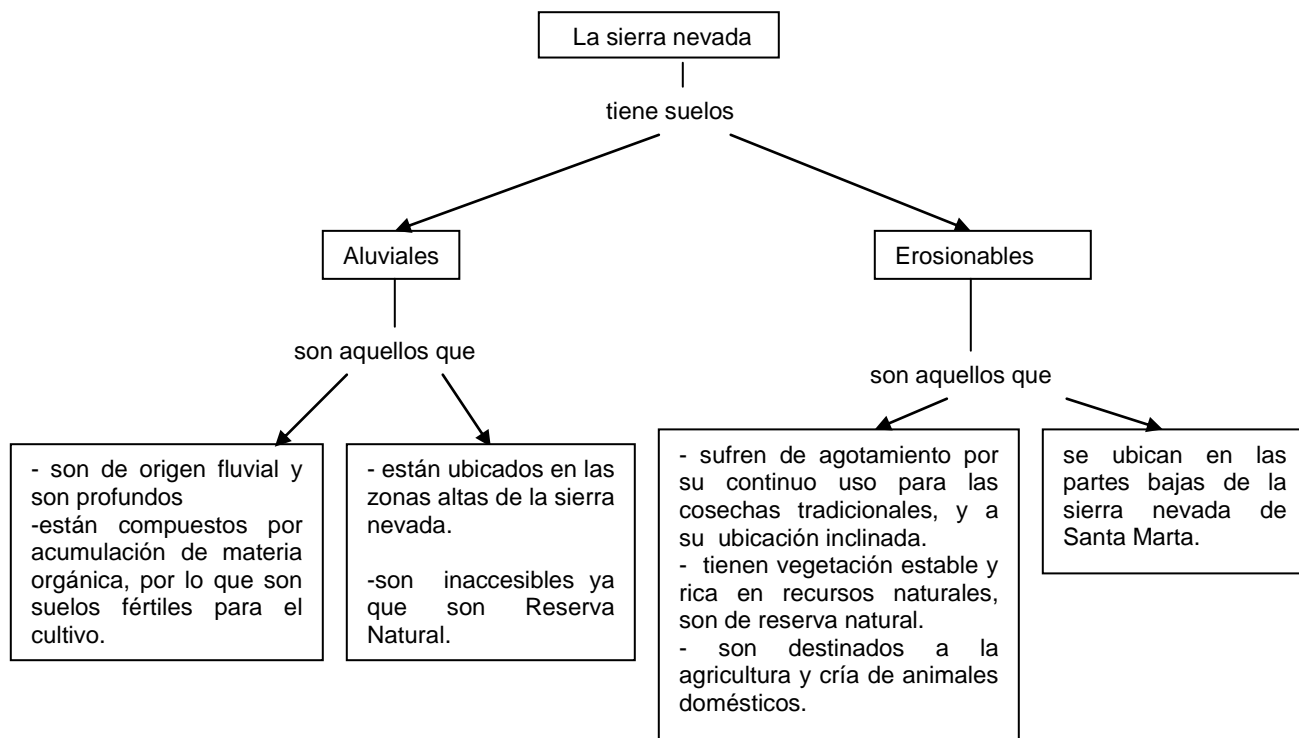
La sierra nevada

tiene suelos

Aluviales

Erosionables

son aquellos que

son aquellos que

- son de origen fluvial y son profundos
-están compuestos por acumulación de materia orgánica, por lo que son suelos fértiles para el cultivo.

- están ubicados en las zonas altas de la sierra nevada.

-son inaccesibles ya que son Reserva Natural.

- sufren de agotamiento por su continuo uso para las cosechas tradicionales, y a su ubicación inclinada.
- tienen vegetación estable y rica en recursos naturales, son de reserva natural.
- son destinados a la agricultura y cría de animales domésticos.

se ubican en las partes bajas de la sierra nevada de Santa Marta.